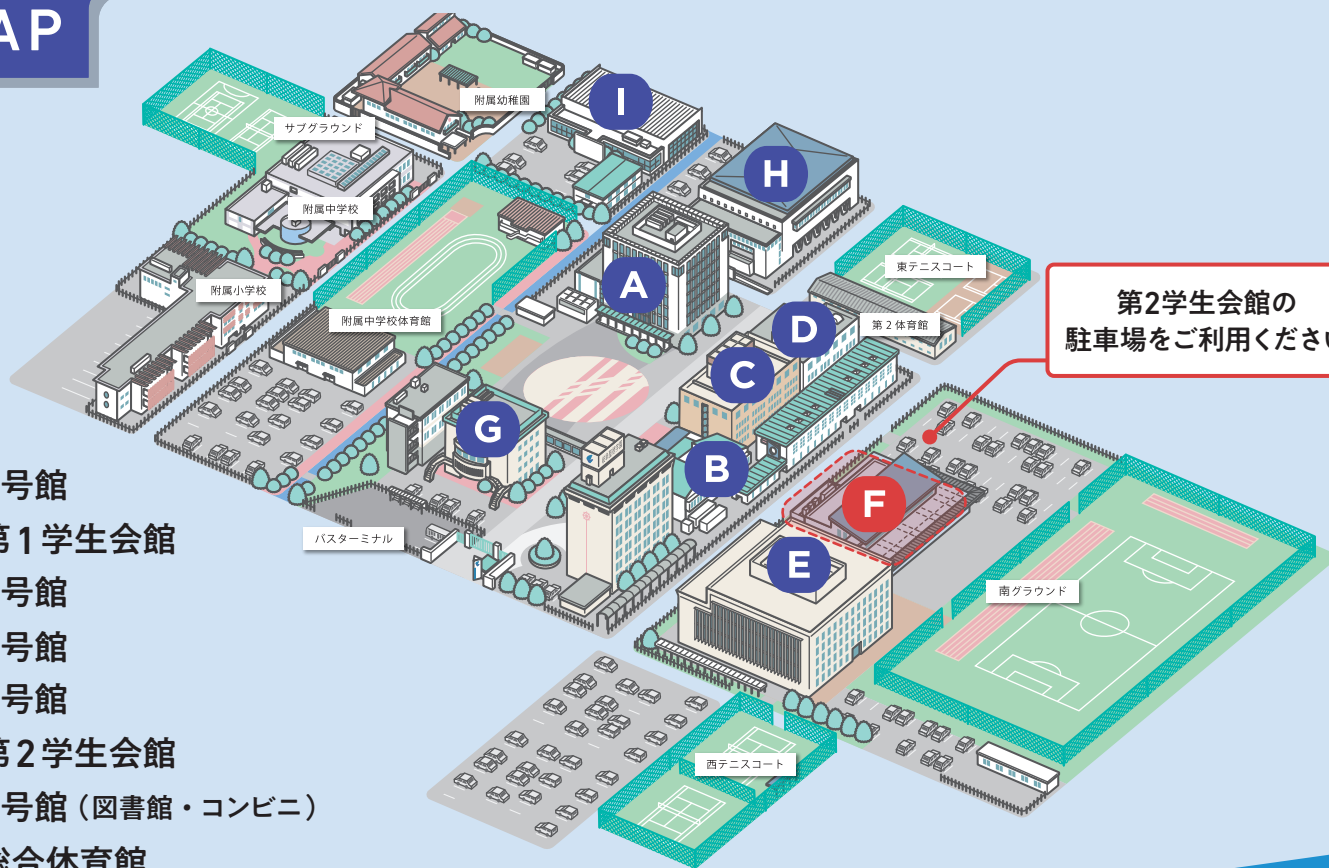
AP

附属幼稚園

I

サブグラウンド

H

附属中学校

東テニスコート

附属小学校

A

第2学生会館の
駐車場をご利用くださ

D

第２体育館

附属中学校体育館

C

G

B

F

バスターミナル

E

南グラウンド

西テニスコート

号館
第１学生会館
号館
号館
号館
第２学生会館
号館（図書館・コンビニ）
総合体育館